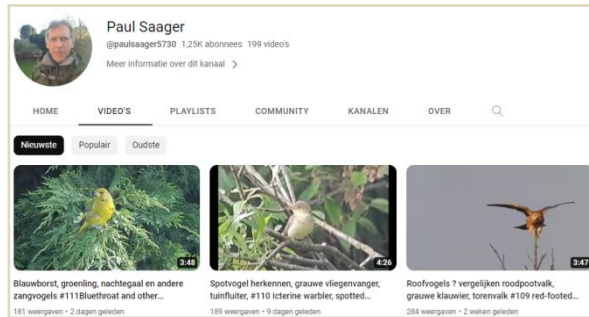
Paul Saager

@paulsaager5730 1,25K abonnees 199 video's

Meer informatie over dit kanaal >

HOME VIDEO'S PLAYLISTS COMMUNITY KANALEN OVER

Nieuwste Populair Oudste

3:48

Blauwborst, groenling, nachtegaal en andere zangvogels #111Bluethroat and other...

181 weergaven • 2 dagen geleden

4:26

Spotvogel herkennen, grauwe vliegenvanger, tuinfluiter, #110 Icterine warbler, spotted...

189 weergaven • 9 dagen geleden

3:47

Roofvogels ? vergelijken roodpootvalk, grauwe klauwier, torenvalk #109 red-footed...

284 weergaven • 2 weken geleden